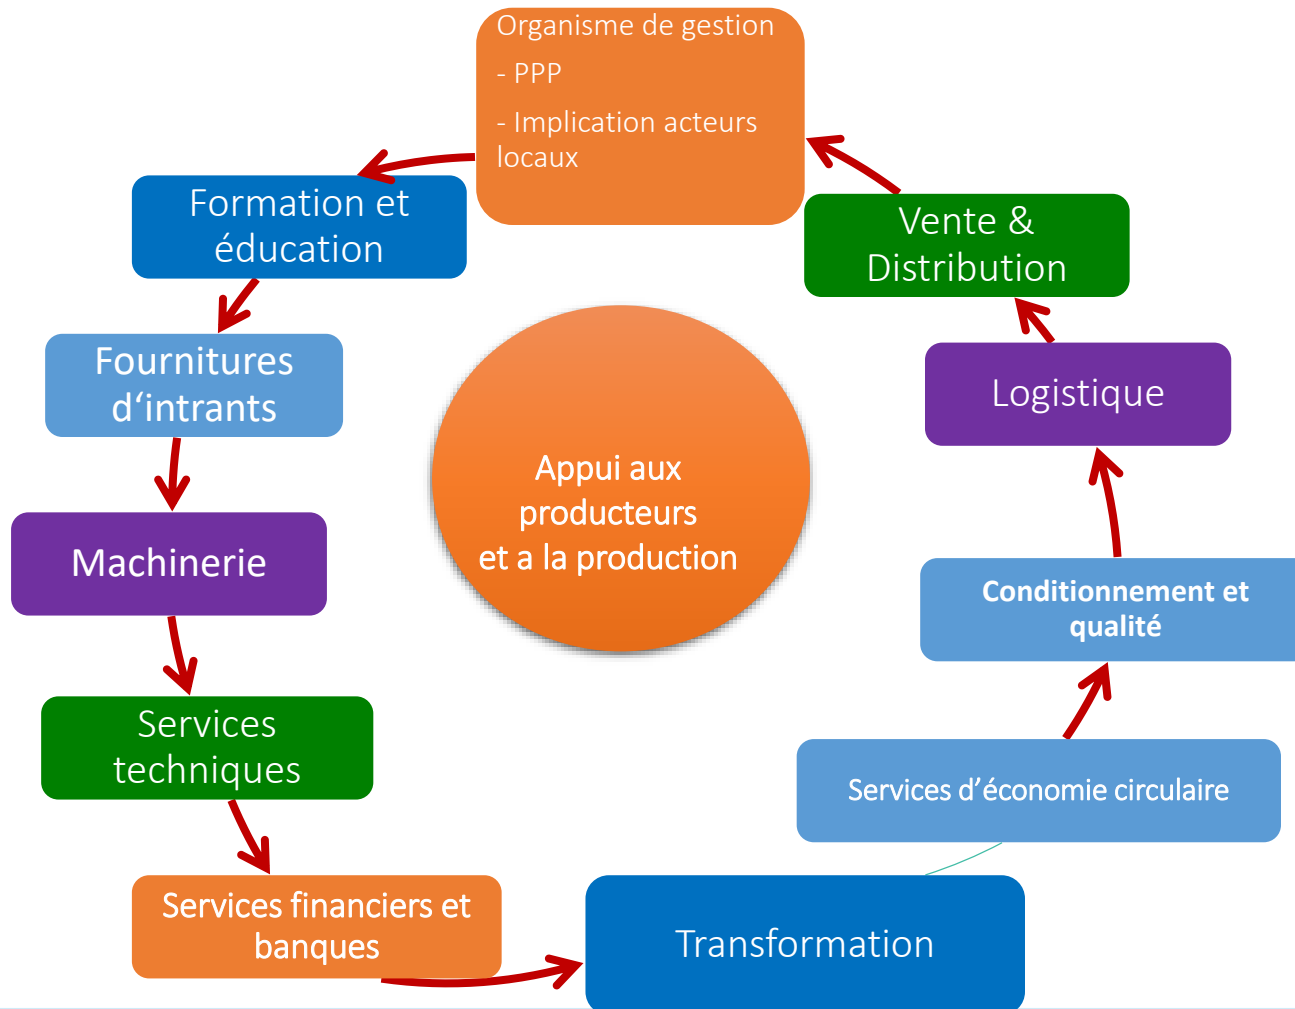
Organisme de gestion

- PPP

- Implication acteurs locaux

Formation et éducation

Fournitures d'intrants

Machinerie

Services techniques

Services financiers et banques

Transformation

Services d'économie circulaire

Conditionnement et qualité

Logistique

Vente & Distribution

Appui aux producteurs et a la production